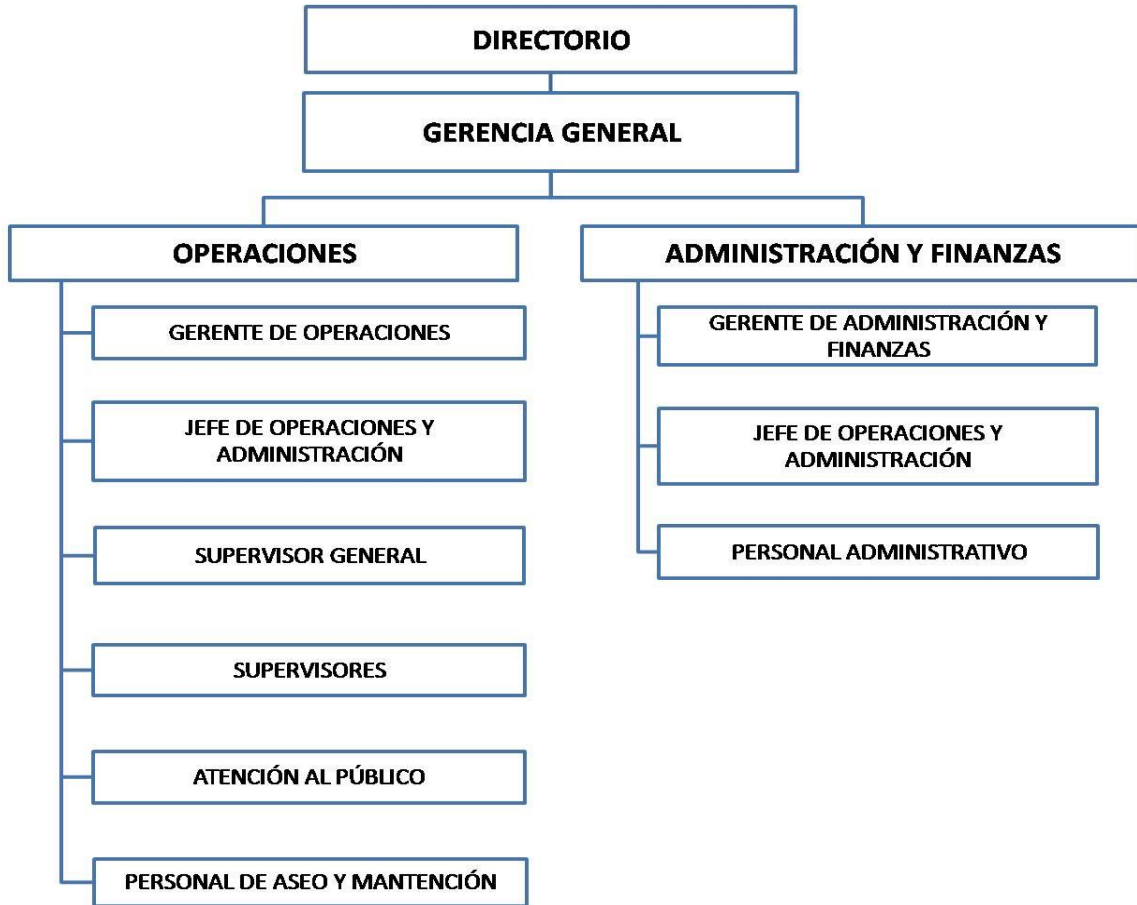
DIRECTORIO

GERENCIA GENERAL

OPERACIONES

GERENTE DE OPERACIONES

JEFE DE OPERACIONES Y ADMINISTRACIÓN

SUPERVISOR GENERAL

SUPERVISORES

ATENCIÓN AL PÚBLICO

PERSONAL DE ASEO Y MANTENCIÓN

ADMINISTRACIÓN Y FINANZAS

GERENTE DE ADMINISTRACIÓN Y FINANZAS

JEFE DE OPERACIONES Y ADMINISTRACIÓN

PERSONAL ADMINISTRATIVO